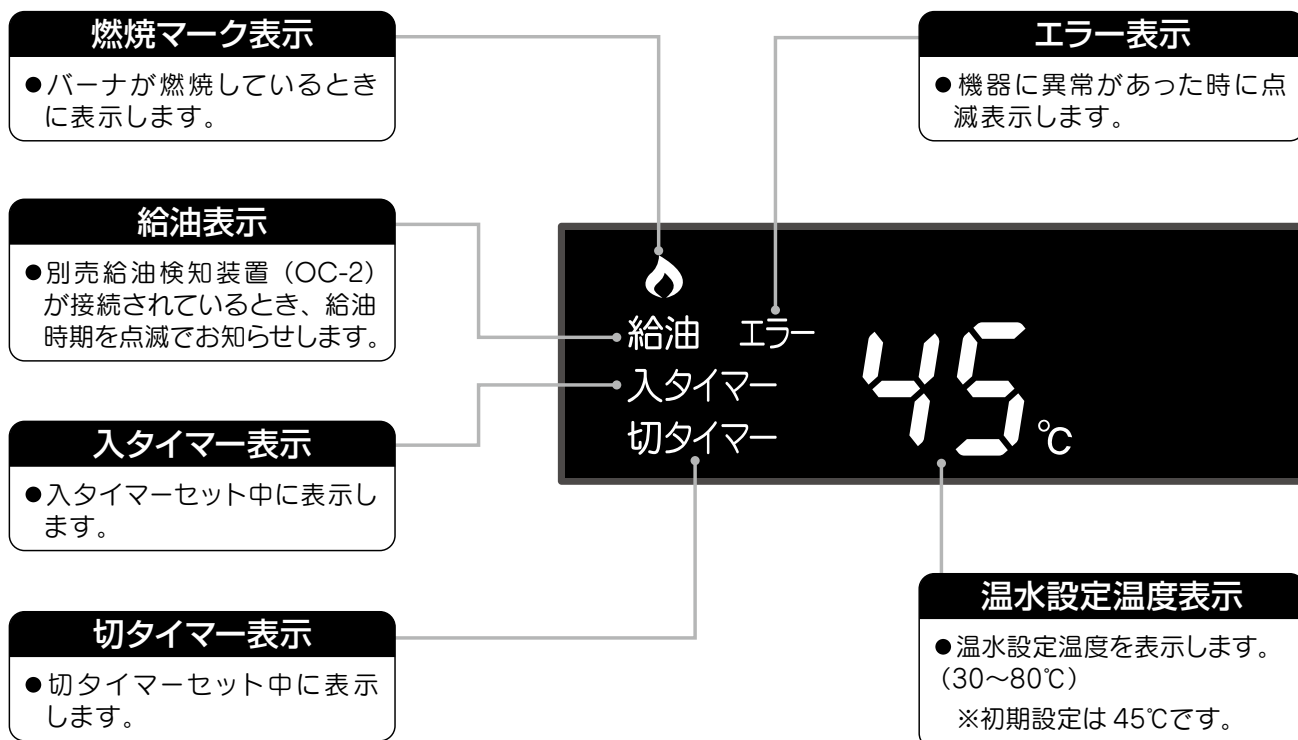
燃焼マーク表示

●バーナが燃焼しているときに表示します。

給油表示

●別売給油検知装置（OC-2）が接続されているとき、給油時期を点滅でお知らせします。

入タイマー表示

●入タイマーセット中に表示します。

切タイマー表示

●切タイマーセット中に表示します。

エラー表示

●機器に異常があった時に点滅表示します。

給油　エラー
入タイマー
切タイマー
45 ℃

温水設定温度表示

●温水設定温度を表示します。（30〜80℃）
※初期設定は 45℃です。